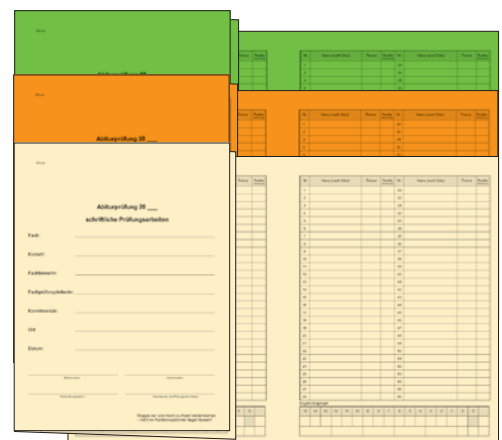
Abiturprüfung 20 __

schriftliche Prüfungsarbeiten

Fach:

Kursart:

Fachlehrer/in:

Fachprüfungsleiter/in:

Korrektor/in:

Ort:

Datum:

Nr. | Name (nach Ekts) | Thema | Punkte | Nr. | Name (nach Ekts) | Thema | Punkte

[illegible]